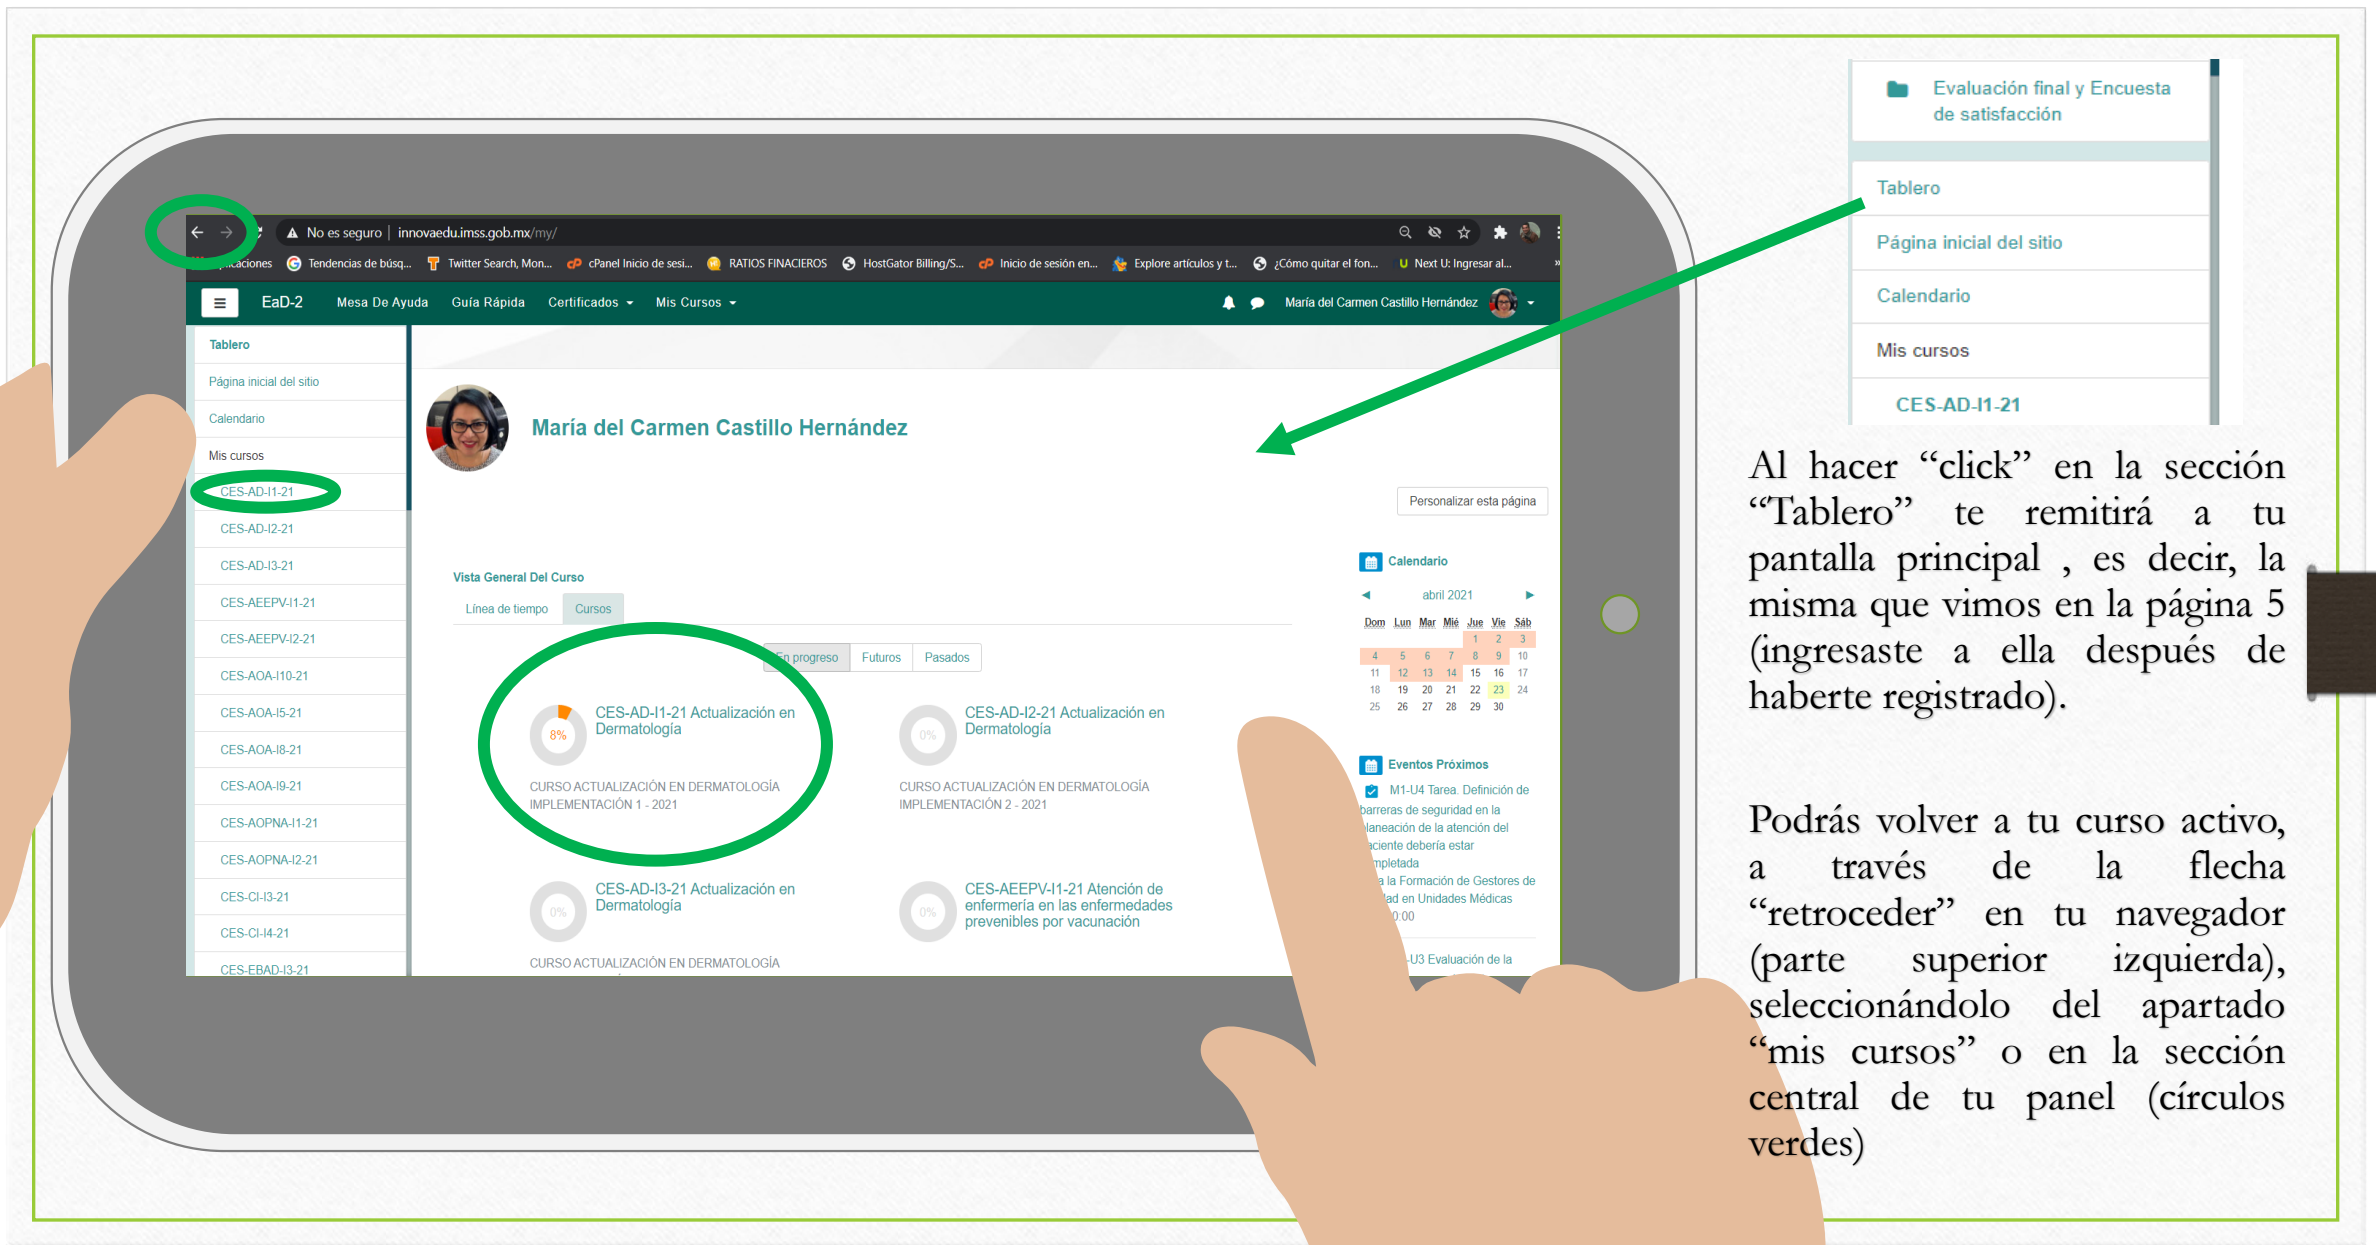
No es seguro | innovaedu.imss.gob.mx/my/

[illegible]icaciones Tendencias de búsq... Twitter Search, Mon... cPanel Inicio de sesi... RATIOS FINACIEROS HostGator Billing/S... Inicio de sesión en... Explore artículos y t... ¿Cómo quitar el fon... Next U: Ingresar al...

EaD-2 Mesa De Ayuda Guía Rápida Certificados Mis Cursos María del Carmen Castillo Hernández

Tablero
Página inicial del sitio
Calendario
Mis cursos
CES-AD-I1-21
CES-AD-I2-21
CES-AD-I3-21
CES-AEEPV-I1-21
CES-AEEPV-I2-21
CES-AOA-I10-21
CES-AOA-I5-21
CES-AOA-I8-21
CES-AOA-I9-21
CES-AOPNA-I1-21
CES-AOPNA-I2-21
CES-CI-I3-21
CES-CI-I4-21
CES-EBAD-I3-21

María del Carmen Castillo Hernández

Personalizar esta página

Vista General Del Curso
Línea de tiempo Cursos
En progreso Futuros Pasados

8% CES-AD-I1-21 Actualización en Dermatología
CURSO ACTUALIZACIÓN EN DERMATOLOGÍA IMPLEMENTACIÓN 1 - 2021

0% CES-AD-I2-21 Actualización en Dermatología
CURSO ACTUALIZACIÓN EN DERMATOLOGÍA IMPLEMENTACIÓN 2 - 2021

0% CES-AD-I3-21 Actualización en Dermatología
CURSO ACTUALIZACIÓN EN DERMATOLOGÍA

0% CES-AEEPV-I1-21 Atención de enfermería en las enfermedades prevenibles por vacunación

Calendario
abril 2021
| Dom | Lun | Mar | Mié | Jue | Vie | Sáb |
|---|---|---|---|---|---|---|
| | | | | 1 | 2 | 3 |
| 4 | 5 | 6 | 7 | 8 | 9 | 10 |
| 11 | 12 | 13 | 14 | 15 | 16 | 17 |
| 18 | 19 | 20 | 21 | 22 | 23 | 24 |
| 25 | 26 | 27 | 28 | 29 | 30 | |

Eventos Próximos
M1-U4 Tarea. Definición de barreras de seguridad en la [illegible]laneación de la atención del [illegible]aciente debería estar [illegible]mpletada
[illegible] la Formación de Gestores de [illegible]ad en Unidades Médicas
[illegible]0:00
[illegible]U3 Evaluación de la

Evaluación final y Encuesta de satisfacción
Tablero
Página inicial del sitio
Calendario
Mis cursos
CES-AD-I1-21

Al hacer “click” en la sección “Tablero” te remitirá a tu pantalla principal , es decir, la misma que vimos en la página 5 (ingresaste a ella después de haberte registrado).

Podrás volver a tu curso activo, a través de la flecha “retroceder” en tu navegador (parte superior izquierda), seleccionándolo del apartado “mis cursos” o en la sección central de tu panel (círculos verdes)